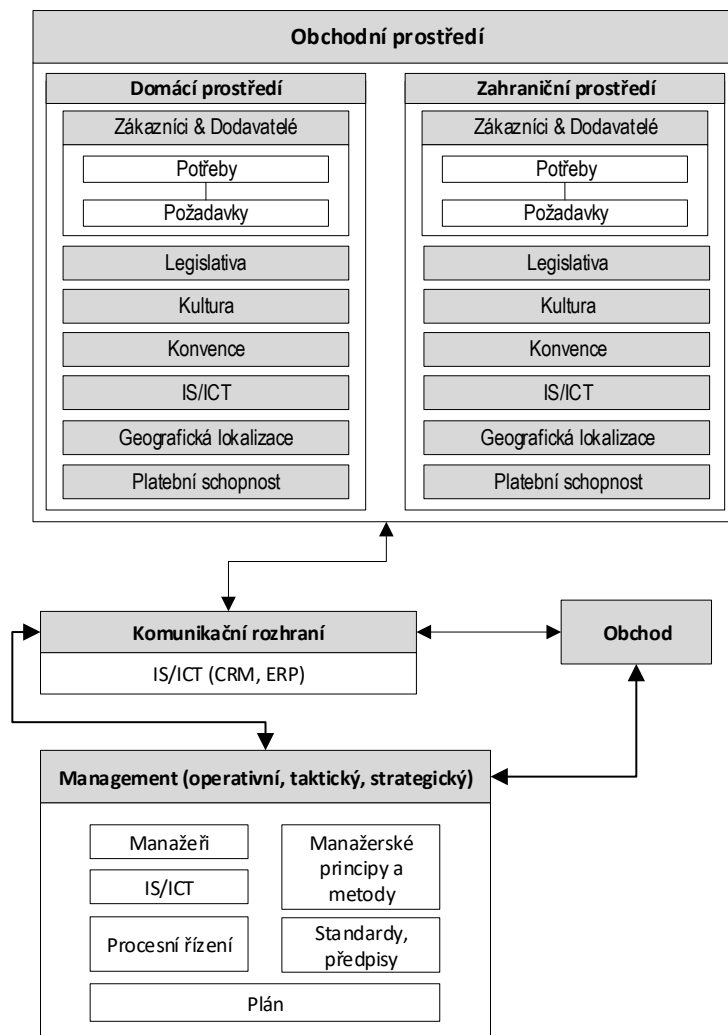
Obchodní prostředí

Domácí prostředí

Zákazníci & Dodavatelé

Potřeby

Požadavky

Legislativa

Kultura

Konvence

IS/ICT

Geografická lokalizace

Platební schopnost

Zahraniční prostředí

Zákazníci & Dodavatelé

Potřeby

Požadavky

Legislativa

Kultura

Konvence

IS/ICT

Geografická lokalizace

Platební schopnost

Komunikační rozhraní

IS/ICT (CRM, ERP)

Obchod

Management (operativní, taktický, strategický)

Manažeři

IS/ICT

Manažerské principy a metody

Procesní řízení

Standardy, předpisy

Plán